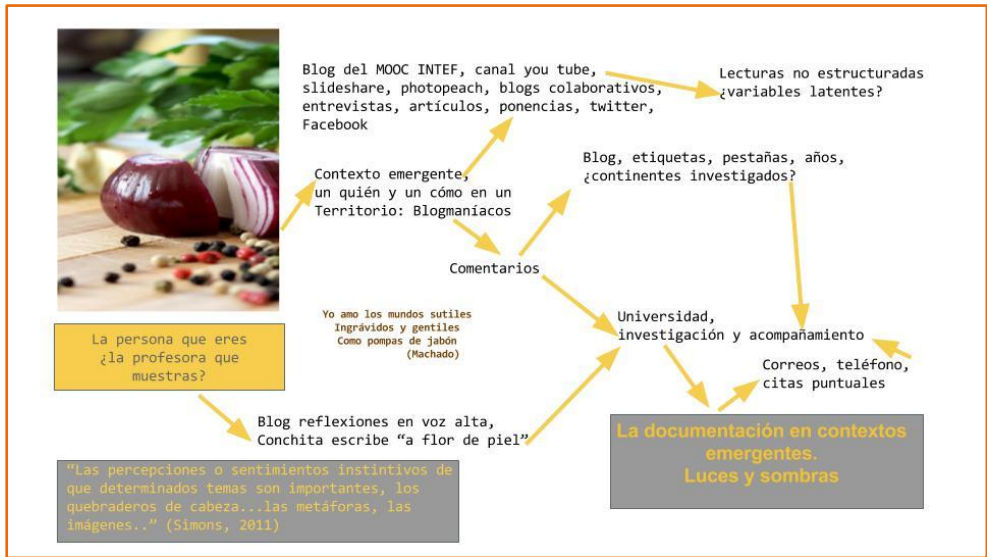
Blog del MOOC INTEF, canal you tube, slideshare, photopeach, blogs colaborativos, entrevistas, artículos, ponencias, twitter, Facebook

Lecturas no estructuradas ¿variables latentes?

Contexto emergente, un quién y un cómo en un Territorio: Blogmaníacos

Blog, etiquetas, pestañas, años, ¿continentes investigados?

Comentarios

Yo amo los mundos sutiles
Ingrávidos y gentiles
Como pompas de jabón
(Machado)

Universidad, investigación y acompañamiento

La persona que eres ¿la profesora que muestras?

Correos, teléfono, citas puntuales

Blog reflexiones en voz alta, Conchita escribe "a flor de piel"

La documentación en contextos emergentes.
Luces y sombras

"Las percepciones o sentimientos instintivos de que determinados temas son importantes, los quebraderos de cabeza...las metáforas, las imágenes.." (Simons, 2011)